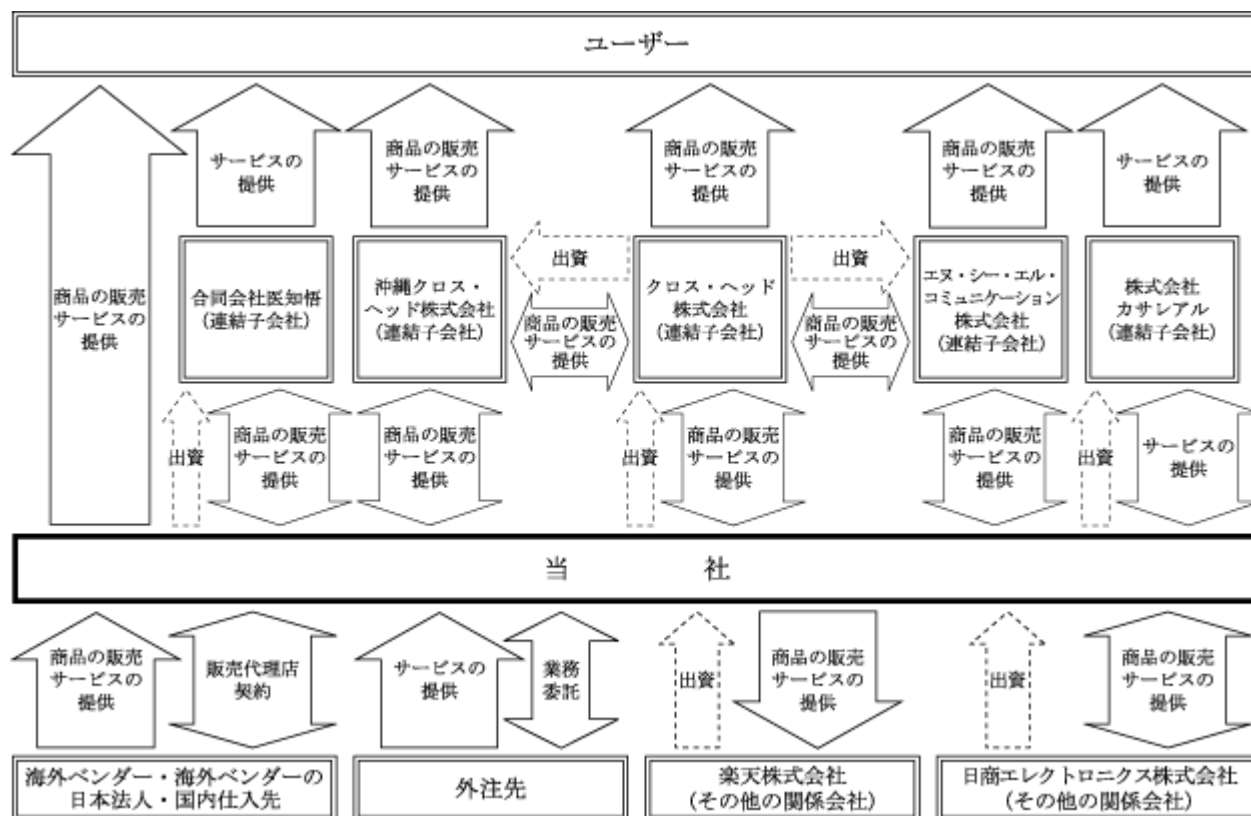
ユーザー

商品の販売
サービスの
提供

サービスの
提供

商品の販売
サービスの
提供

商品の販売
サービスの
提供

商品の販売
サービスの
提供

サービスの
提供

出資

出資

合同会社医知悟
(連結子会社)

沖縄クロス・
ヘッド株式会社
(連結子会社)

商品の販売
サービスの
提供

クロス・ヘッド
株式会社
(連結子会社)

商品の販売
サービスの
提供

エヌ・シー・エル・
コミュニケーション
株式会社
(連結子会社)

株式会社
カサレアル
(連結子会社)

出資

商品の販売
サービスの
提供

商品の販売
サービスの
提供

出資

商品の販売
サービスの
提供

商品の販売
サービスの
提供

出資

サービスの
提供

当　　社

商品の販売
サービスの
提供

販売代理店
契約

サービスの
提供

業務
委託

出資

商品の販売
サービスの
提供

出資

商品の販売
サービスの
提供

海外ベンダー・海外ベンダーの
日本法人・国内仕入先

外注先

楽天株式会社
(その他の関係会社)

日商エレクトロニクス株式会社
(その他の関係会社)